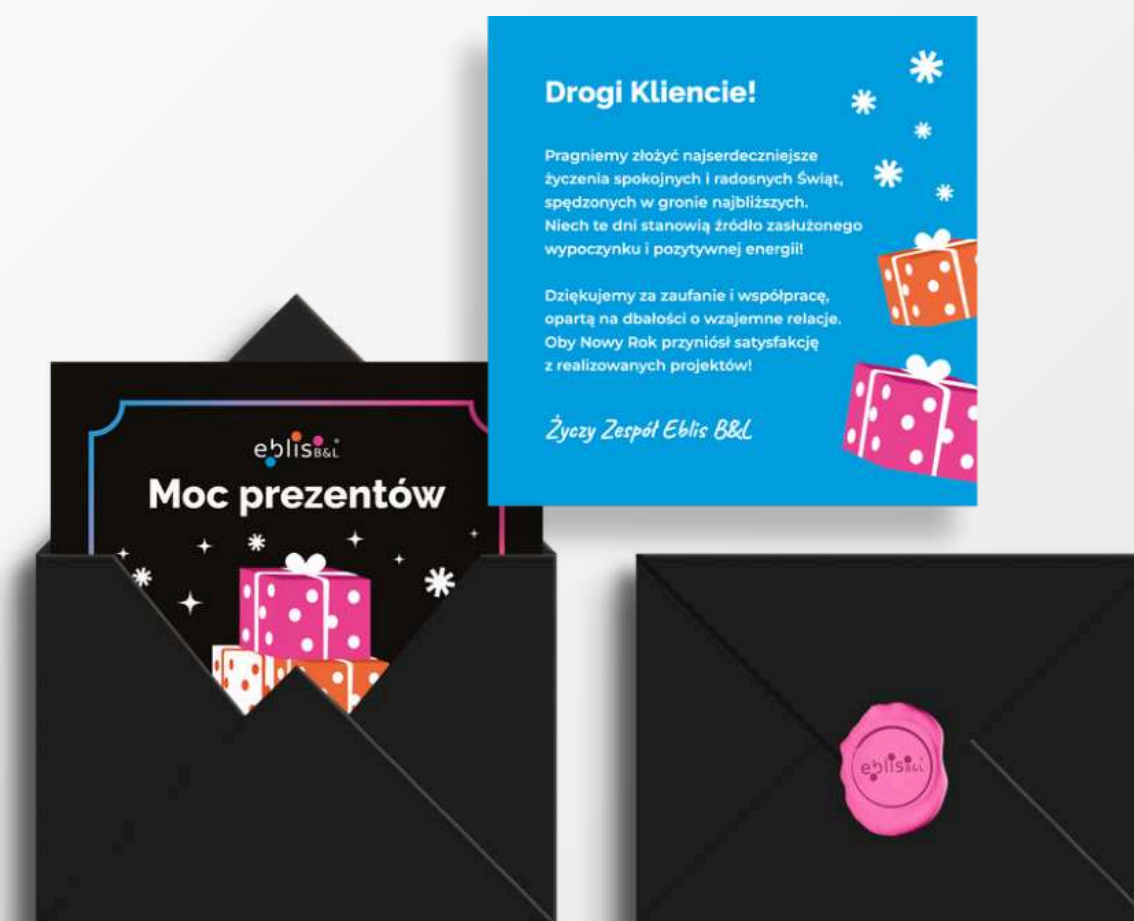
Drogi Kliencie!

Pragniemy złożyć najserdeczniejsze życzenia spokojnych i radosnych Świąt, spędzonych w gronie najbliższych. Niech te dni stanowią źródło zasłużonego wypoczynku i pozytywnej energii!

Dziękujemy za zaufanie i współpracę, opartą na dbałości o wzajemne relacje. Oby Nowy Rok przyniósł satysfakcję z realizowanych projektów!

Życzy Zespół Eblis B&L

eblis B&L

Moc prezentów

eblis B&L